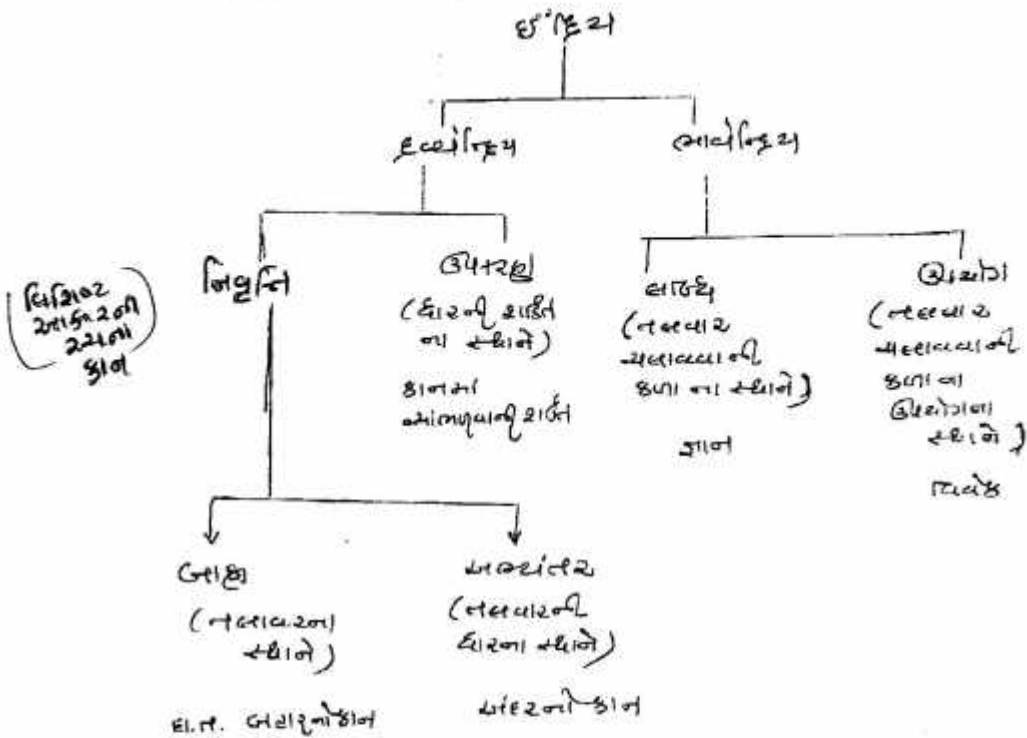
ઇંદ્રિય

દ્રવ્યેન્દ્રિય

ભાવેન્દ્રિય

નિવૃત્તિ

ઉપકરણ
(ધારની શક્તિ ના સ્થાને)
કાનમાં સાંભળવાની શક્તિ

લબ્ધિ
(તલવાર ચલાવવાની કળા ના સ્થાને)
જ્ઞાન

ઉપયોગ
(તલવાર ચલાવવાની કળા ના ઉપયોગના સ્થાને)
વિવેક

(વિશિષ્ટ આકારની રચના કાન)

બાહ્ય
(તલવારના સ્થાને)
દા.ત. બહારનો કાન

અભ્યંતર
(તલવારની ધારના સ્થાને)
અંદરનો કાન